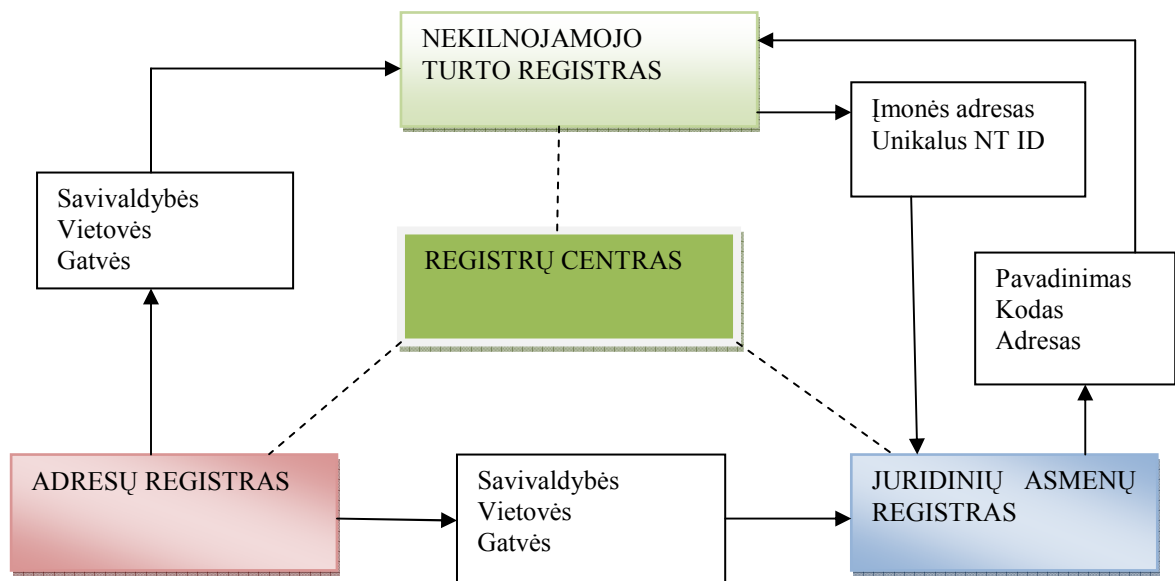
NEKILNOJAMOJO TURTO REGISTRAS

Savivaldybės
Vietovės
Gatvės

Įmonės adresas
Unikalus NT ID

REGISTRŲ CENTRAS

Pavadinimas
Kodas
Adresas

ADRESŲ REGISTRAS

Savivaldybės
Vietovės
Gatvės

JURIDINIŲ ASMENŲ REGISTRAS